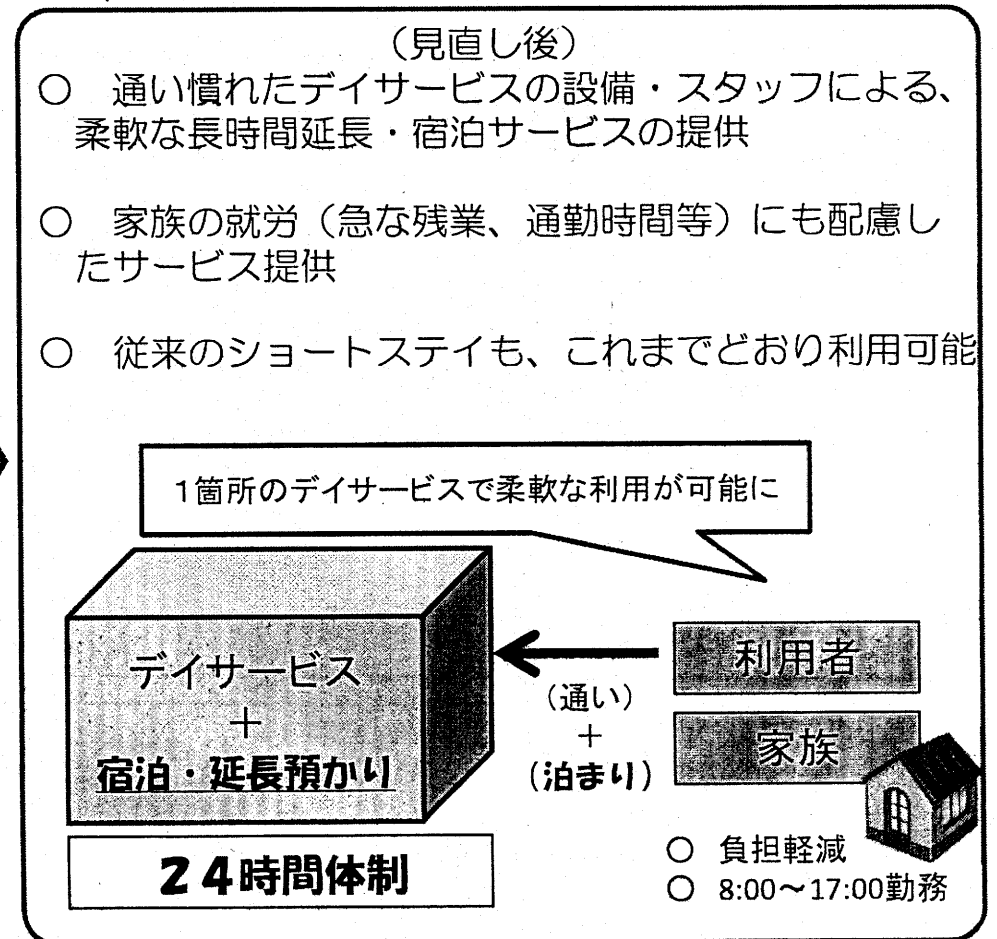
（見直し後）

○　通い慣れたデイサービスの設備・スタッフによる、柔軟な長時間延長・宿泊サービスの提供

○　家族の就労（急な残業、通勤時間等）にも配慮したサービス提供

○　従来のショートステイも、これまでどおり利用可能

1箇所のデイサービスで柔軟な利用が可能に

デイサービス
＋
宿泊・延長預かり

２４時間体制

（通い）
＋
（泊まり）

利用者

家族

○　負担軽減
○　8:00～17:00勤務